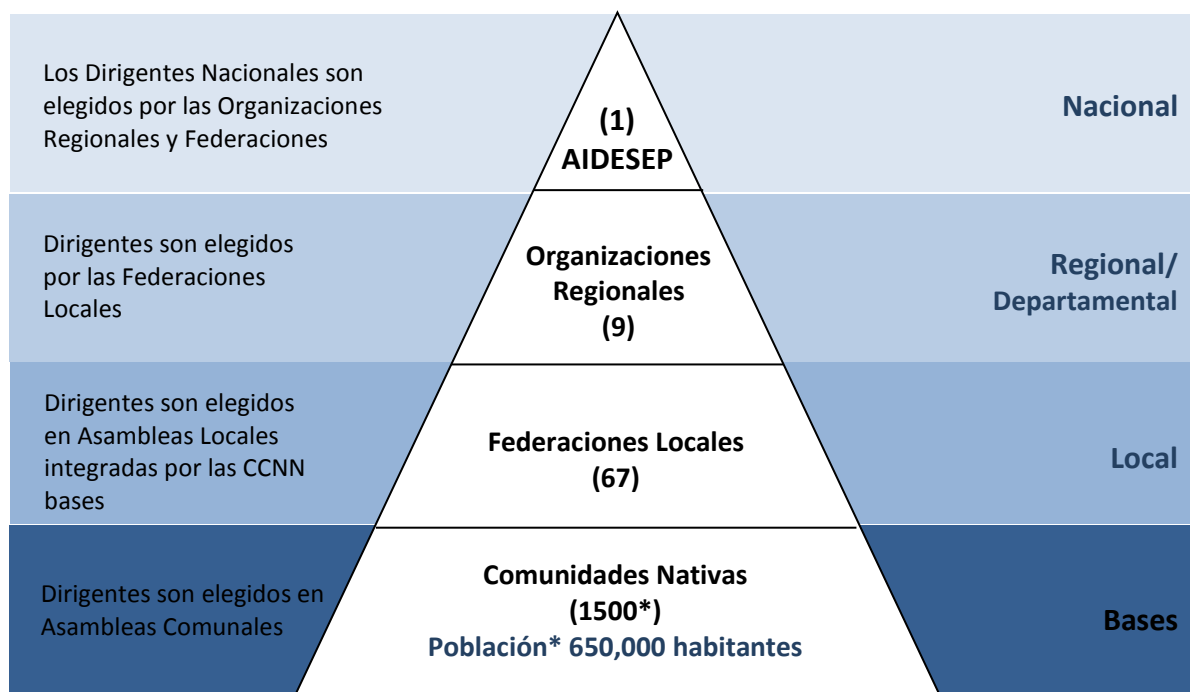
Los Dirigentes Nacionales son elegidos por las Organizaciones Regionales y Federaciones

(1)
AIDESEP

Nacional

Dirigentes son elegidos por las Federaciones Locales

Organizaciones Regionales
(9)

Regional/
Departamental

Dirigentes son elegidos en Asambleas Locales integradas por las CCNN bases

Federaciones Locales
(67)

Local

Dirigentes son elegidos en Asambleas Comunales

Comunidades Nativas
(1500*)
Población* 650,000 habitantes

Bases